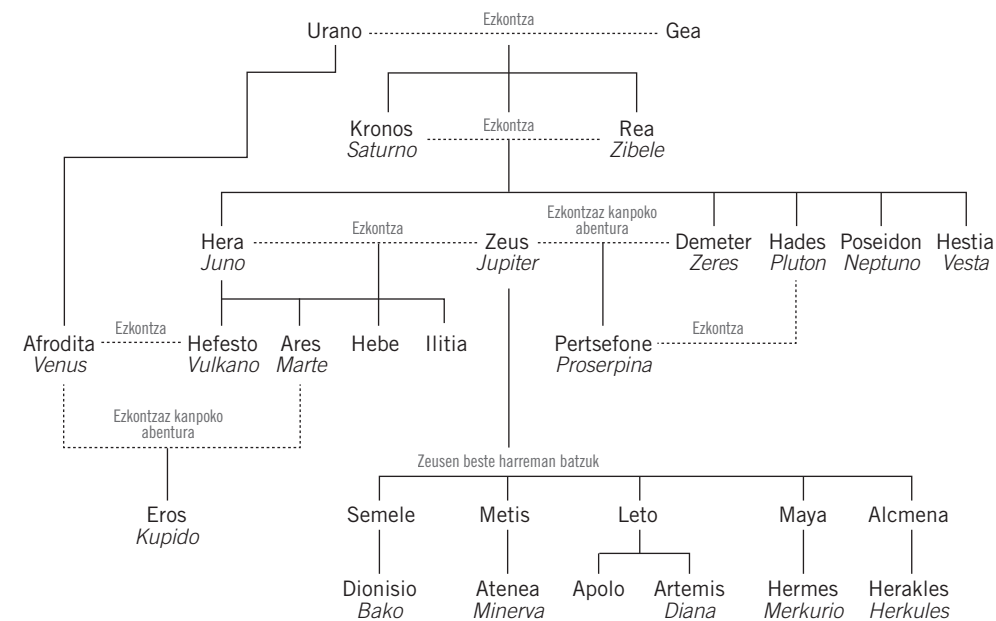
Urano Ezkontza Gea

Kronos
*Saturno*
Ezkontza
Rea
*Zibele*

Hera
*Juno*
Ezkontza
Zeus
*Jupiter*
Ezkontzaz kanpoko abentura
Demeter
*Zeres*
Hades
*Pluton*
Poseidon
*Neptuno*
Hestia
*Vesta*

Afrodita
*Venus*
Ezkontza
Hefesto
*Vulkano*
Ares
*Marte*
Hebe
Ilitia

Pertsefone
*Proserpina*
Ezkontza

Ezkontzaz kanpoko abentura

Eros
*Kupido*

Zeusen beste harreman batzuk

Semele
Metis
Leto
Maya
Alcmena

Dionisio
*Bako*
Atenea
*Minerva*
Apolo
Artemis
*Diana*
Hermes
*Merkurio*
Herakles
*Herkules*